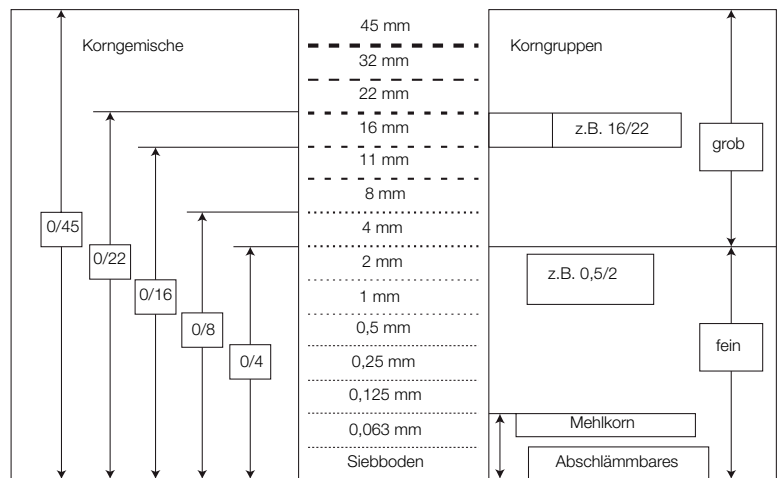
Korngemische

45 mm
32 mm
22 mm
16 mm
11 mm
8 mm
4 mm
2 mm
1 mm
0,5 mm
0,25 mm
0,125 mm
0,063 mm
Siebboden

Korngruppen

z.B. 16/22

grob

z.B. 0,5/2

fein

Mehlkorn

Abschlämmbares

0/45

0/22

0/16

0/8

0/4